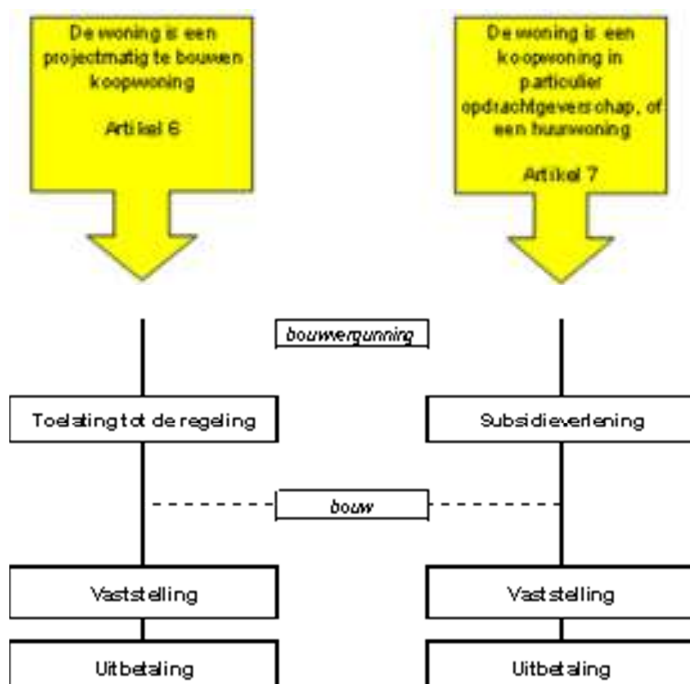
De woning is een projectmatig te bouwen koopwoning

Artikel 6

De woning is een koopwoning in particulier opdrachtgeverschap, of een huurwoning

Artikel 7

bouwvergunning

Toelating tot de regeling

Subsidieverlening

bouw

Vaststelling

Vaststelling

Uitbetaling

Uitbetaling